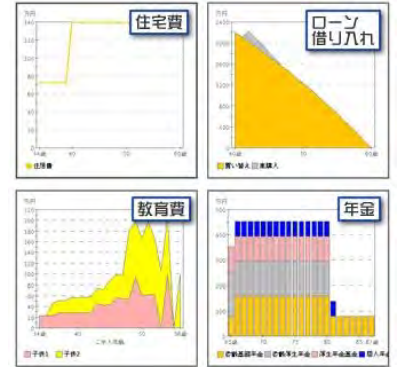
住宅費

万円

140

120

100

80

60

40

20

0

64歳 69 74 80歳

住居費

ローン借り入れ

万円

2400

2100

1800

1500

1200

900

600

300

0

64歳 74 80歳

買い替え 未購入

教育費

万円

1600

1400

1200

1000

800

600

400

200

0

34歳 50 58歳

ご本人年齢

子供1 子供2

年金

万円

400

350

300

250

200

150

100

50

0

61歳 70 75 80 85 91歳

老齢基礎年金 老齢厚生年金 厚生年金基金 個人年金